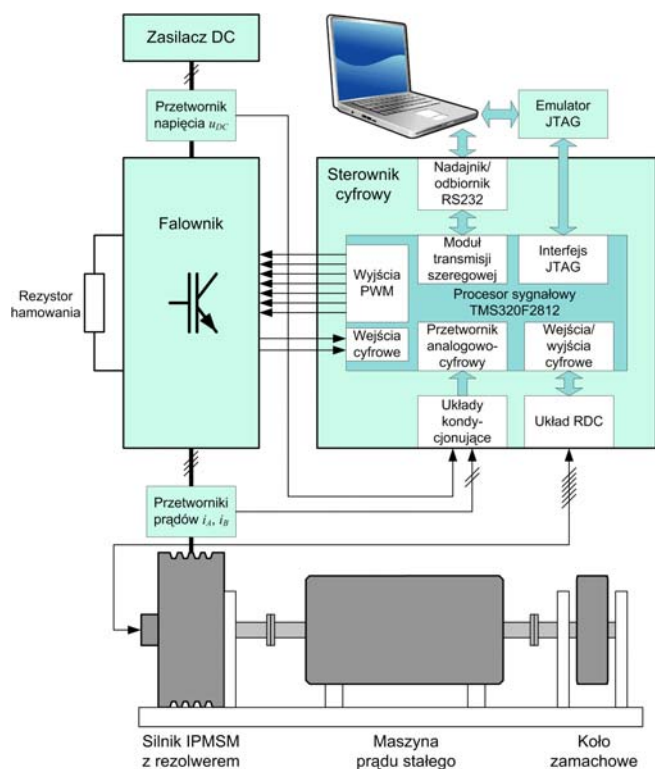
Zasilacz DC

Przetwornik napięcia $u_{DC}$

Emulator JTAG

Sterownik cyfrowy

Nadajnik/ odbiornik RS232

Falownik

Moduł transmisji szeregowej

Interfejs JTAG

Rezystor hamowania

Wyjścia PWM

Procesor sygnałowy TMS320F2812

Wejścia cyfrowe

Przetwornik analogowo-cyfrowy

Wejścia/ wyjścia cyfrowe

Układy kondy-cjonujące

Układ RDC

Przetworniki prądów $i_A$, $i_B$

Silnik IPMSM z rezolwerem

Maszyna prądu stałego

Koło zamachowe